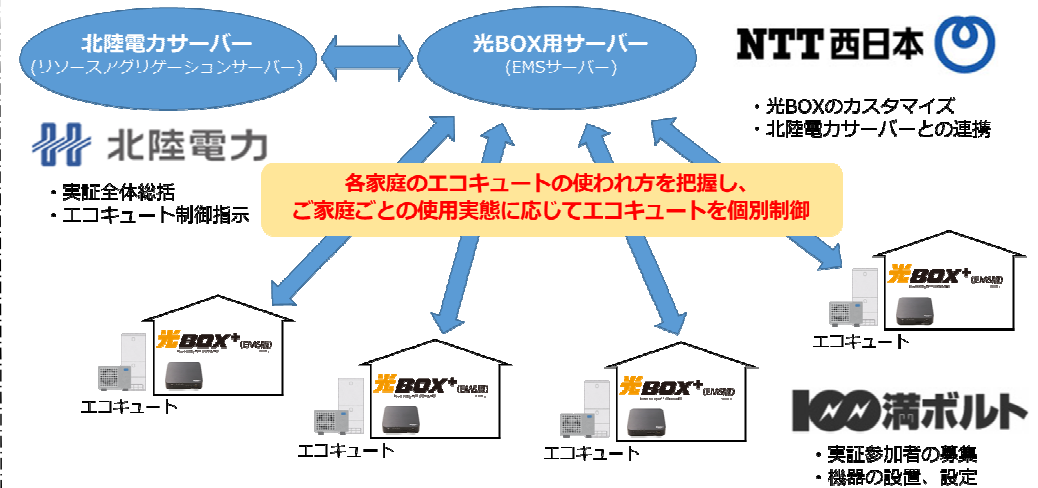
北陸電力サーバー
（リソースアグリゲーションサーバー）

光BOX用サーバー
（EMSサーバー）

NTT西日本

・光BOXのカスタマイズ
・北陸電力サーバーとの連携

北陸電力

・実証全体総括
・エコキュート制御指示

各家庭のエコキュートの使われ方を把握し、
ご家庭ごとの使用実態に応じてエコキュートを個別制御

光BOX+ (EMS版)

エコキュート

光BOX+ (EMS版)

エコキュート

光BOX+ (EMS版)

エコキュート

光BOX+ (EMS版)

エコキュート

100満ボルト

・実証参加者の募集
・機器の設置、設定